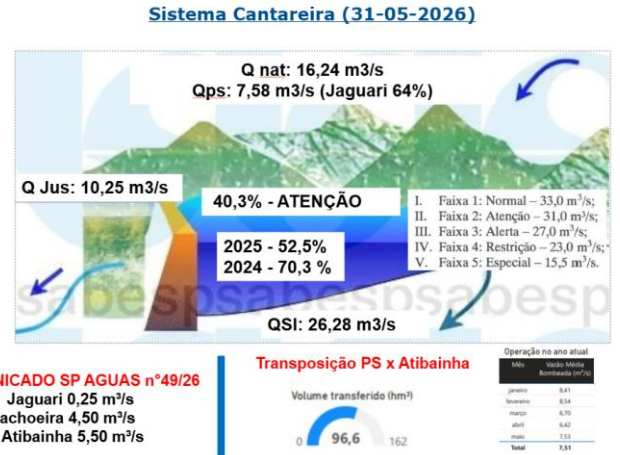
Sistema Cantareira (31-05-2026)

Q nat: 16,24 m3/s
Qps: 7,58 m3/s (Jaguari 64%)

Q Jus: 10,25 m3/s

40,3% - ATENÇÃO

2025 - 52,5%
2024 - 70,3 %

I. Faixa 1: Normal – 33,0 m³/s;
II. Faixa 2: Atenção – 31,0 m³/s;
III. Faixa 3: Alerta – 27,0 m³/s;
IV. Faixa 4: Restrição – 23,0 m³/s;
V. Faixa 5: Especial – 15,5 m³/s.

sabespsabespsabesp

QSI: 26,28 m3/s

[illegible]NICADO SP AGUAS n°49/26
Jaguari 0,25 m³/s
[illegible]achoeira 4,50 m³/s
Atibainha 5,50 m³/s

Transposição PS x Atibainha

Volume transferido (hm³)
0 96,6 162

Operação no ano atual

| Mês | Vazão Média Bombeada (m³/s) |
|---|---|
| janeiro | 8,41 |
| fevereiro | 8,54 |
| março | 6,70 |
| abril | 6,42 |
| maio | 7,53 |
| Total | 7,51 |